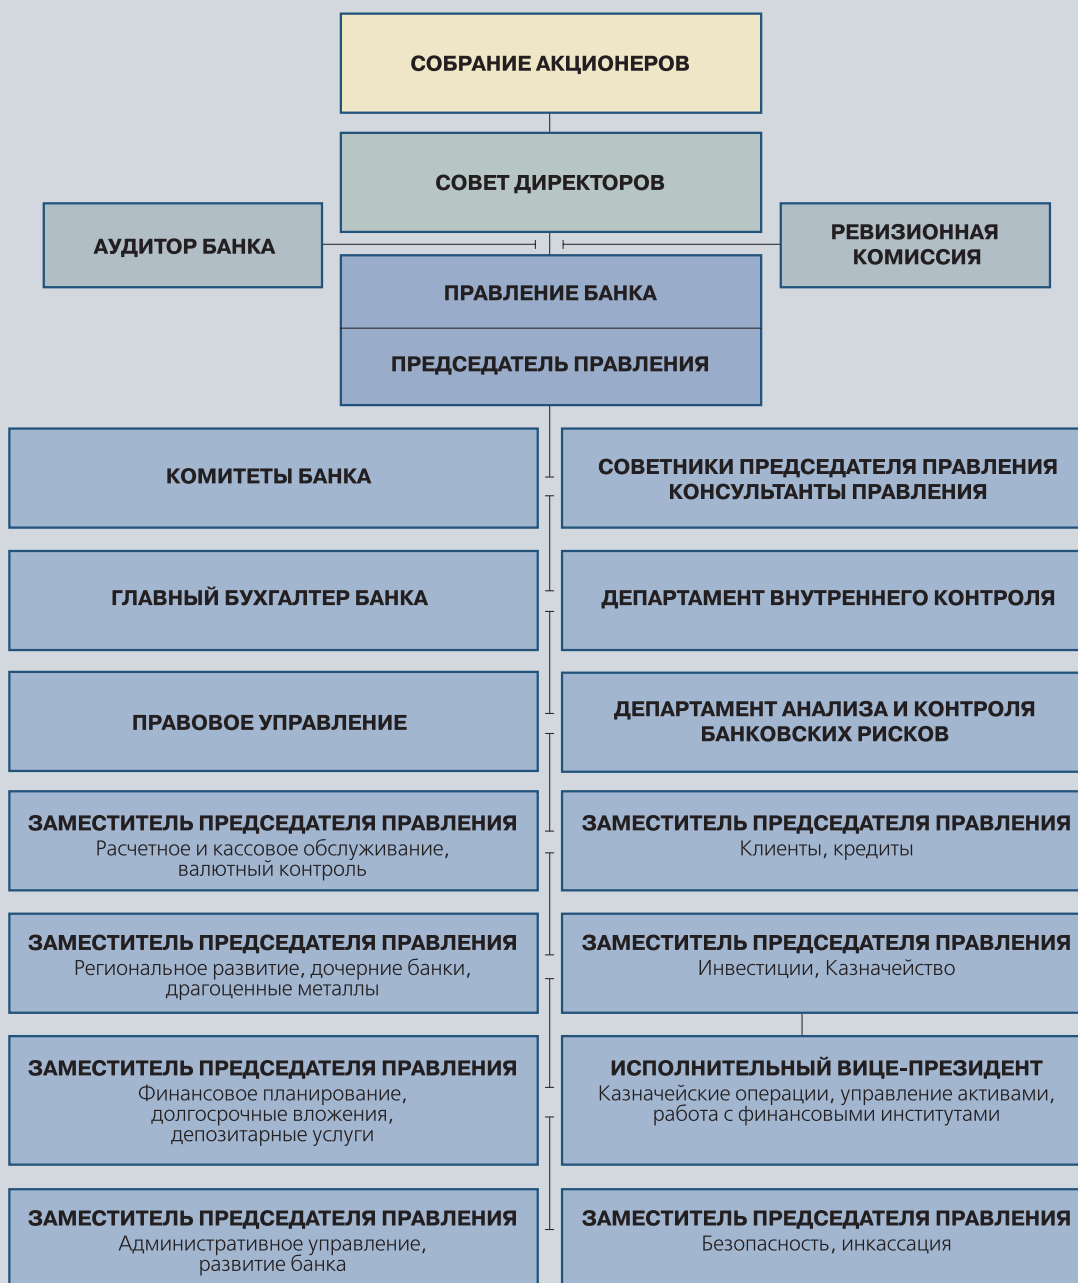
СОБРАНИЕ АКЦИОНЕРОВ

СОВЕТ ДИРЕКТОРОВ

АУДИТОР БАНКА

РЕВИЗИОННАЯ КОМИССИЯ

ПРАВЛЕНИЕ БАНКА

ПРЕДСЕДАТЕЛЬ ПРАВЛЕНИЯ

КОМИТЕТЫ БАНКА

СОВЕТНИКИ ПРЕДСЕДАТЕЛЯ ПРАВЛЕНИЯ КОНСУЛЬТАНТЫ ПРАВЛЕНИЯ

ГЛАВНЫЙ БУХГАЛТЕР БАНКА

ДЕПАРТАМЕНТ ВНУТРЕННЕГО КОНТРОЛЯ

ПРАВОВОЕ УПРАВЛЕНИЕ

ДЕПАРТАМЕНТ АНАЛИЗА И КОНТРОЛЯ БАНКОВСКИХ РИСКОВ

ЗАМЕСТИТЕЛЬ ПРЕДСЕДАТЕЛЯ ПРАВЛЕНИЯ
Расчетное и кассовое обслуживание, валютный контроль

ЗАМЕСТИТЕЛЬ ПРЕДСЕДАТЕЛЯ ПРАВЛЕНИЯ
Клиенты, кредиты

ЗАМЕСТИТЕЛЬ ПРЕДСЕДАТЕЛЯ ПРАВЛЕНИЯ
Региональное развитие, дочерние банки, драгоценные металлы

ЗАМЕСТИТЕЛЬ ПРЕДСЕДАТЕЛЯ ПРАВЛЕНИЯ
Инвестиции, Казначейство

ЗАМЕСТИТЕЛЬ ПРЕДСЕДАТЕЛЯ ПРАВЛЕНИЯ
Финансовое планирование, долгосрочные вложения, депозитарные услуги

ИСПОЛНИТЕЛЬНЫЙ ВИЦЕ-ПРЕЗИДЕНТ
Казначейские операции, управление активами, работа с финансовыми институтами

ЗАМЕСТИТЕЛЬ ПРЕДСЕДАТЕЛЯ ПРАВЛЕНИЯ
Административное управление, развитие банка

ЗАМЕСТИТЕЛЬ ПРЕДСЕДАТЕЛЯ ПРАВЛЕНИЯ
Безопасность, инкассация